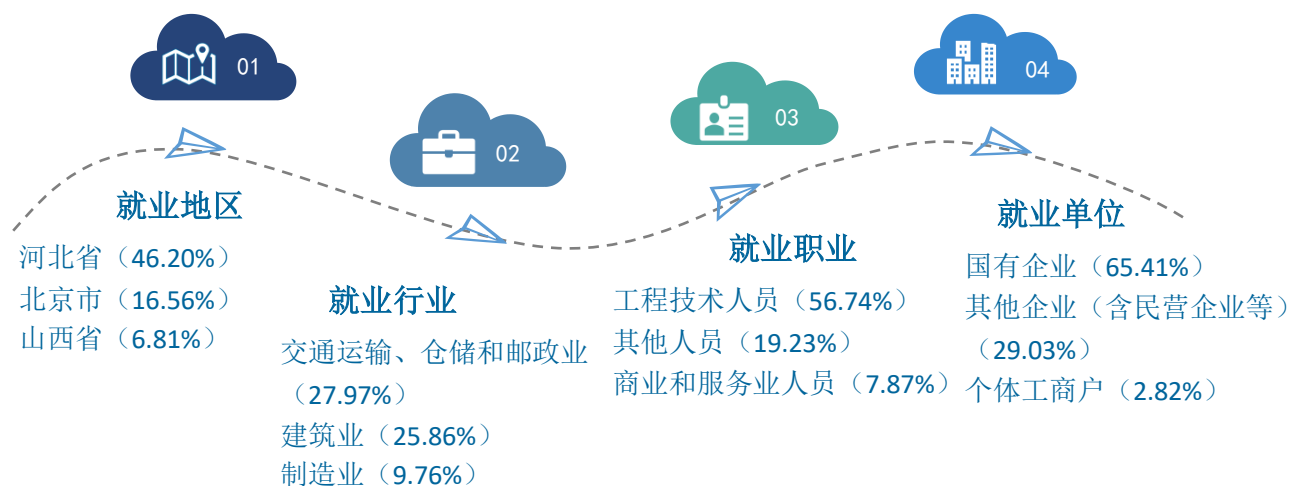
01

02

03

04

就业地区

河北省（46.20%）
北京市（16.56%）
山西省（6.81%）

就业行业

交通运输、仓储和邮政业（27.97%）
建筑业（25.86%）
制造业（9.76%）

就业职业

工程技术人员（56.74%）
其他人员（19.23%）
商业和服务业人员（7.87%）

就业单位

国有企业（65.41%）
其他企业（含民营企业等）（29.03%）
个体工商户（2.82%）